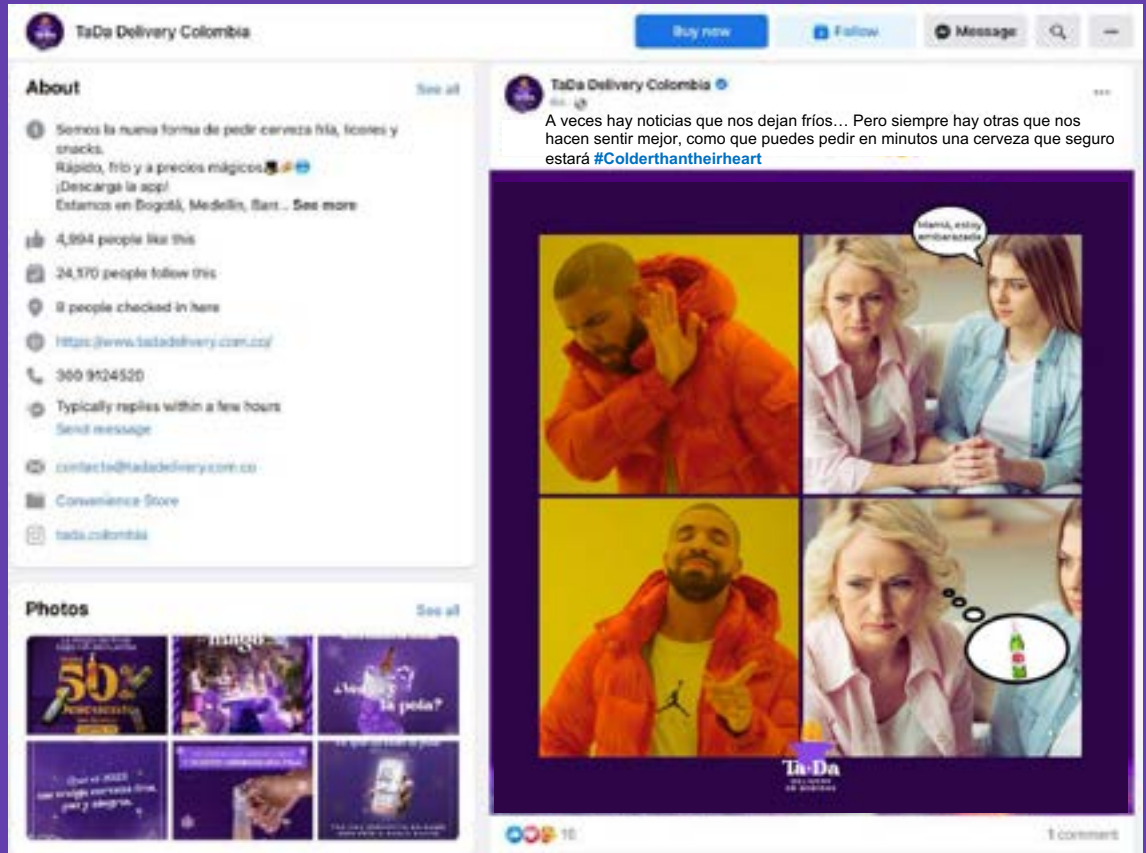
TaDa Delivery Colombia

Buy now

Follow

Message

About

See all

Somos la nueva forma de pedir cerveza fría, licores y snacks.
Rápido, frío y a precios mágicos
¡Descarga la app!
Estamos en Bogotá, Medellín, Barr... See more

4,994 people like this

24,170 people follow this

8 people checked in here

https://www.tadadelivery.com.co/

300 9124520

Typically replies within a few hours
Send message

contacto@tadadelivery.com.co

Convenience Store

tada.colombia

Photos

See all

50%

¿la pola?

TaDa Delivery Colombia
6d

A veces hay noticias que nos dejan fríos… Pero siempre hay otras que nos hacen sentir mejor, como que puedes pedir en minutos una cerveza que seguro estará #Colderthantheirheart

Mamá, estoy embarazada

TaDa

16

1 comment